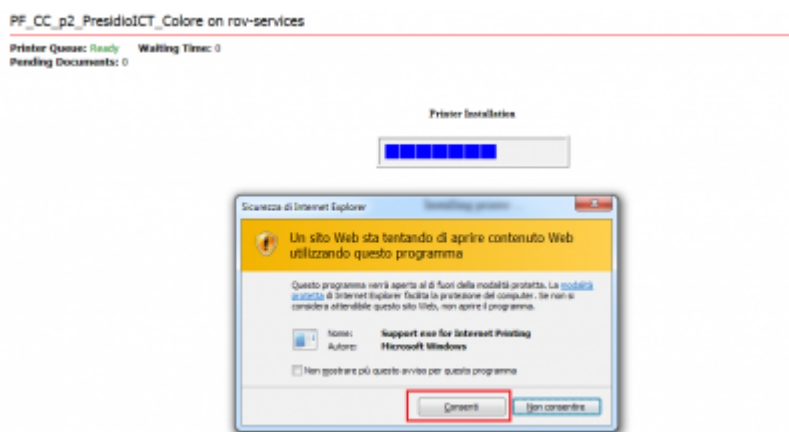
PF_CC_p2_PresidioICT_Colore on rov-services

Printer Queue: Ready Waiting Time: 0
Pending Documents: 0

Printer Installation

Sicurezza di Internet Explorer

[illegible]

Un sito Web sta tentando di aprire contenuto Web utilizzando questo programma

Questo programma verrà aperto al di fuori della modalità protetta. La modalità protetta di Internet Explorer facilita la protezione del computer. Se non si considera attendibile questo sito Web, non aprire il programma.

Nome: Support exe for Internet Printing
Autore: Microsoft Windows

Non mostrare più questo avviso per questo programma

Consenti

Non consentire